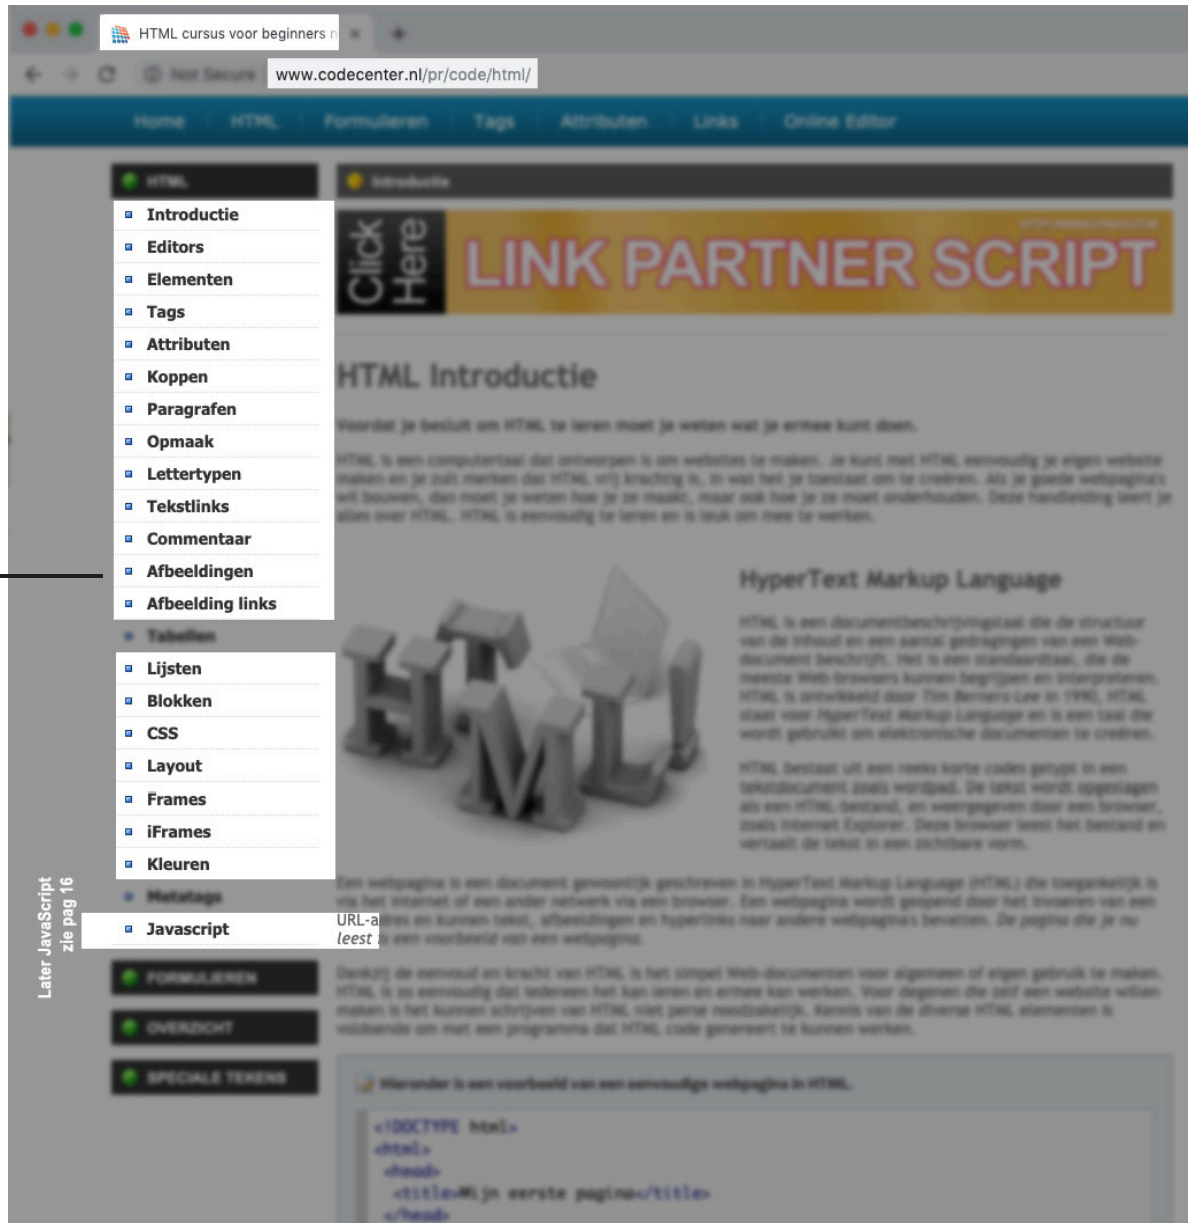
HTML cursus voor beginners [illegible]

www.codecenter.nl/pr/code/html/

Introductie
Editors
Elementen
Tags
Attributen
Koppen
Paragrafen
Opmaak
Lettertypen
Tekstlinks
Commentaar
Afbeeldingen
Afbeelding links
Lijsten
Blokken
CSS
Layout
Frames
iFrames
Kleuren
Javascript

URL-a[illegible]
leest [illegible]

Later JavaScript
zie pag 16